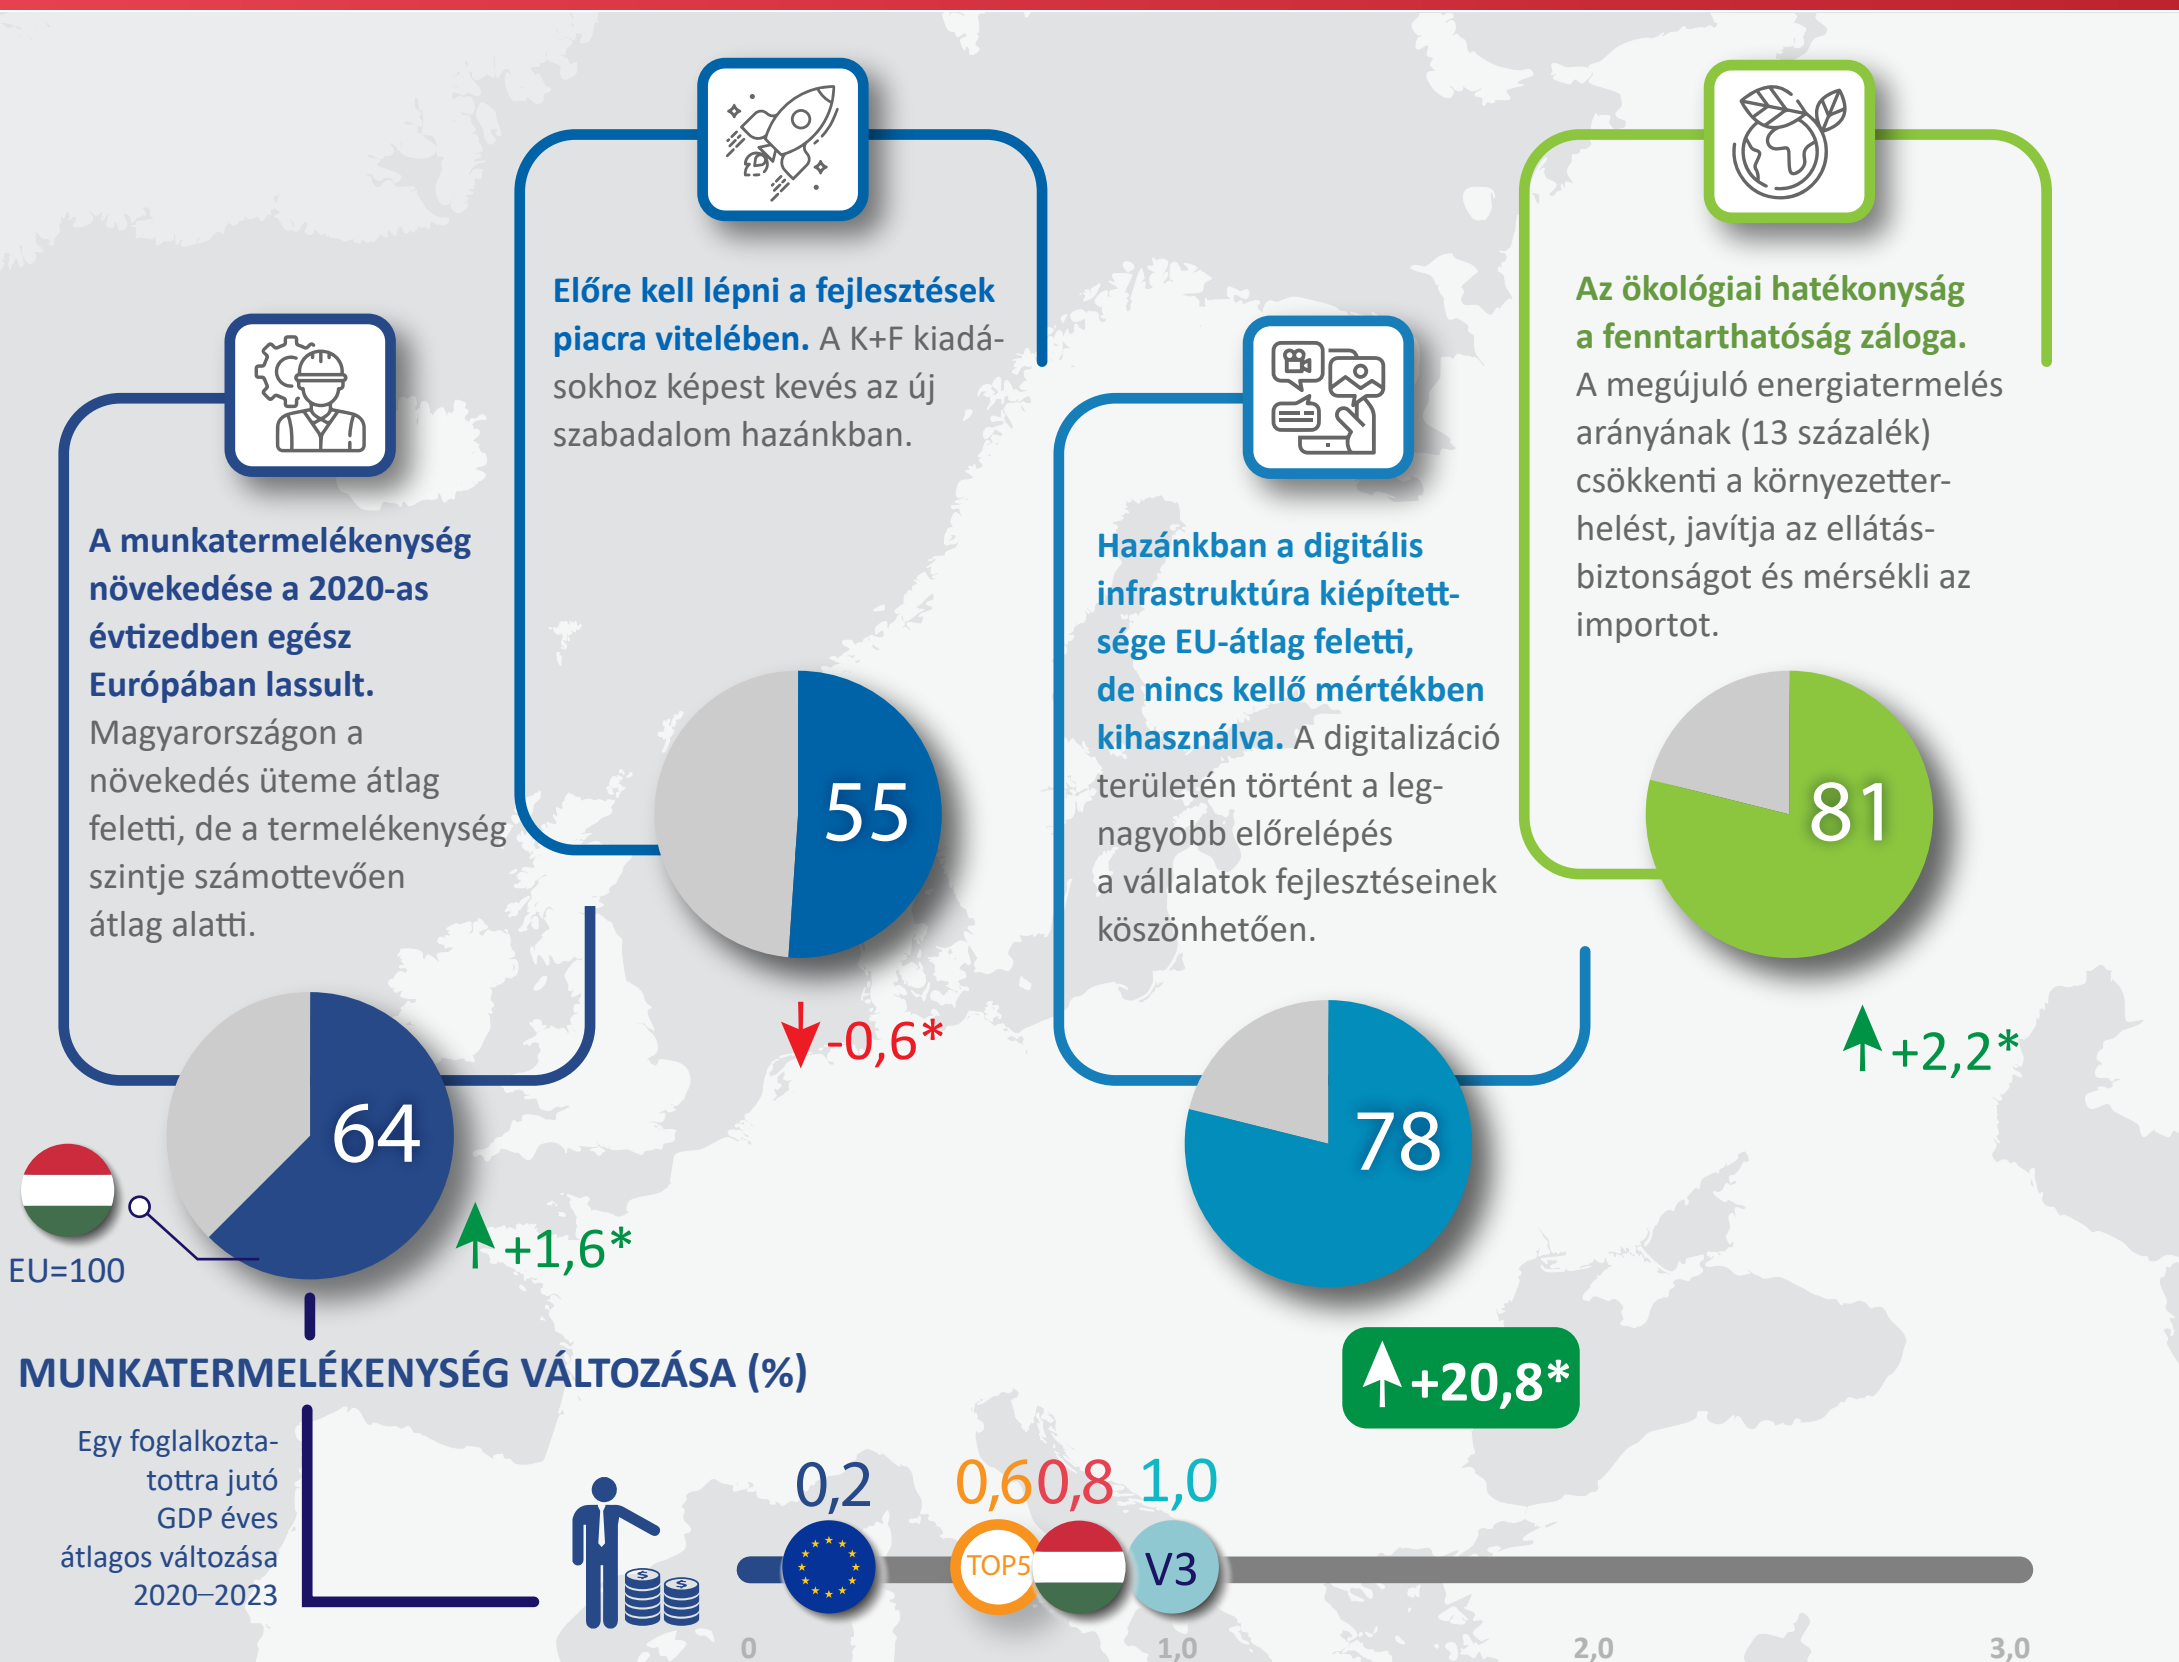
A munkatermelékenység növekedése a 2020-as évtizedben egész Európában lassult. Magyarországon a növekedés üteme átlag feletti, de a termelékenység szintje számottevően átlag alatti.

64

+1,6*

EU=100

Előre kell lépni a fejlesztések piacra vitelében. A K+F kiadásokhoz képest kevés az új szabadalom hazánkban.

55

-0,6*

Hazánkban a digitális infrastruktúra kiépítettsége EU-átlag feletti, de nincs kellő mértékben kihasználva. A digitalizáció területén történt a legnagyobb előrelépés a vállalatok fejlesztéseinek köszönhetően.

78

+20,8*

Az ökológiai hatékonyság a fenntarthatóság záloga. A megújuló energiatermelés arányának (13 százalék) csökkenti a környezetterhelést, javítja az ellátásbiztonságot és mérsékli az importot.

81

+2,2*

MUNKATERMELÉKENYSÉG VÁLTOZÁSA (%)

Egy foglalkoztatottra jutó GDP éves átlagos változása 2020–2023

0,2 0,6 0,8 1,0

TOP5 V3

0 1,0 2,0 3,0